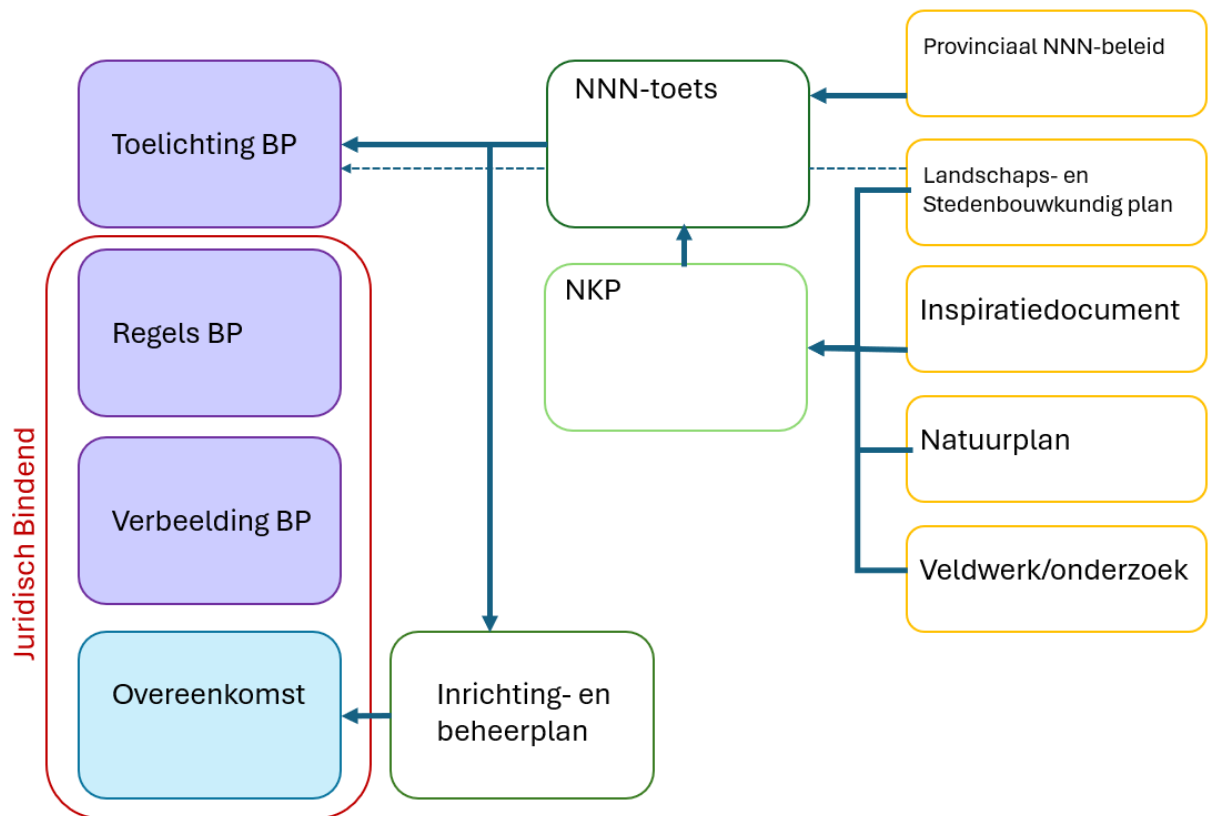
Toelichting BP

Juridisch Bindend

Regels BP

Verbeelding BP

Overeenkomst

NNN-toets

NKP

Inrichting- en beheerplan

Provinciaal NNN-beleid

Landschaps- en Stedenbouwkundig plan

Inspiratiedocument

Natuurplan

Veldwerk/onderzoek